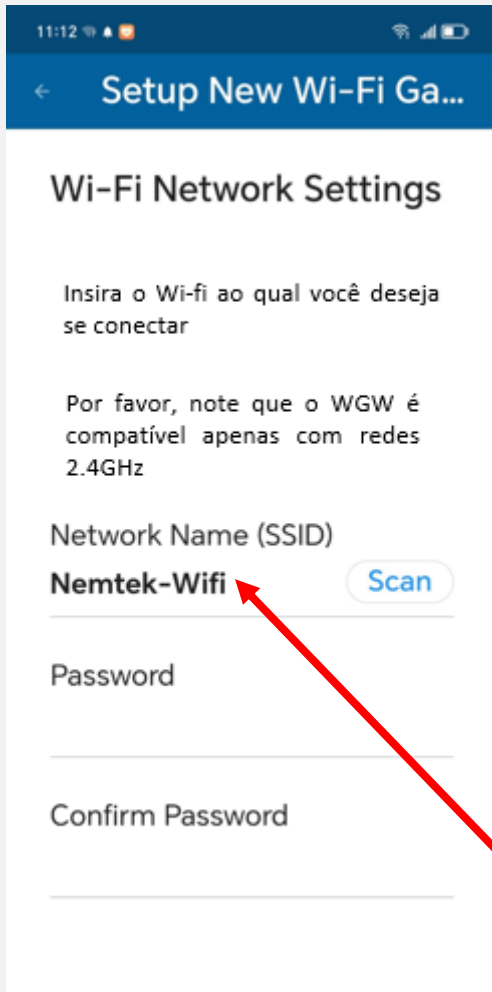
11:12

Setup New Wi-Fi Ga...

Wi-Fi Network Settings

Insira o Wi-fi ao qual você deseja se conectar

Por favor, note que o WGW é compatível apenas com redes 2.4GHz

Network Name (SSID)

Nemtek-Wifi

Scan

Password

Confirm Password